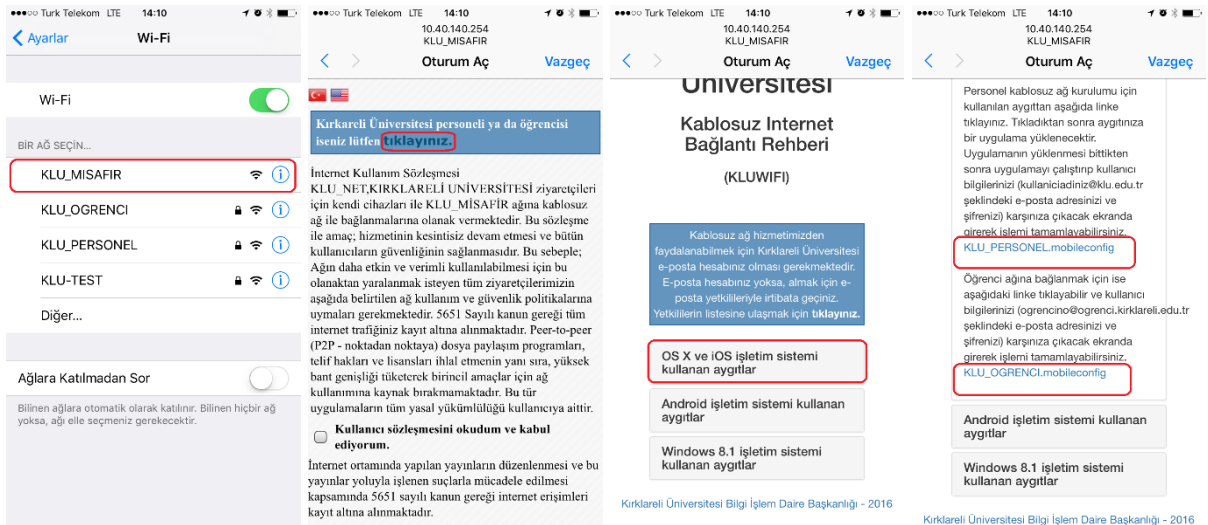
●●●○○ Turk Telekom LTE 14:10

Ayarlar Wi-Fi

Wi-Fi

BİR AĞ SEÇİN...

KLU_MISAFIR

KLU_OGRENCI

KLU_PERSONEL

KLU-TEST

Diğer...

Ağlara Katılmadan Sor

Bilinen ağlara otomatik olarak katılınır. Bilinen hiçbir ağ yoksa, ağ elle seçmeniz gerekecektir.

●●●○○ Turk Telekom LTE 14:10

10.40.140.254
KLU_MISAFIR

Oturum Aç Vazgeç

Kırklareli Üniversitesi personeli ya da öğrencisi iseniz lütfen tıklayınız.

İnternet Kullanım Sözleşmesi
KLU_NET,KIRKLARELİ UNİVERSİTESİ ziyaretçileri için kendi cihazları ile KLU_MİSAFİR ağına kablosuz ağ ile bağlanmalarına olanak vermektedir. Bu sözleşme ile amaç; hizmetinin kesintisiz devam etmesi ve bütün kullanıcıların güvenliğinin sağlanmasıdır. Bu sebeple; Ağın daha etkin ve verimli kullanılabilmesi için bu olanaktan yararlanmak isteyen tüm ziyaretçilerimizin aşağıda belirtilen ağ kullanım ve güvenlik politikalarına uymaları gerekmektedir. 5651 Sayılı kanun gereği tüm internet trafiğiniz kayıt altına alınmaktadır. Peer-to-peer (P2P - noktadan noktaya) dosya paylaşım programları, telif hakları ve lisansları ihlal etmenin yanı sıra, yüksek bant genişliği tüketerek birincil amaçlar için ağ kullanımına kaynak bırakmamaktadır. Bu tür uygulamaların tüm yasal yükümlülüğü kullanıcıya aittir.

Kullanıcı sözleşmesini okudum ve kabul ediyorum.

İnternet ortamında yapılan yayınların düzenlenmesi ve bu yayınlar yoluyla işlenen suçlarla mücadele edilmesi kapsamında 5651 sayılı kanun gereği internet erişimleri kayıt altına alınmaktadır.

●●●○○ Turk Telekom LTE 14:10

10.40.140.254
KLU_MISAFIR

Oturum Aç Vazgeç

Üniversitesi

Kablosuz Internet Bağlantı Rehberi

(KLUWIFI)

Kablosuz ağ hizmetimizden faydalanabilmek için Kırklareli Üniversitesi e-posta hesabınız olması gerekmektedir. E-posta hesabınız yoksa, almak için e-posta yetkilileriyle irtibata geçiniz. Yetkililerin listesine ulaşmak için tıklayınız.

OS X ve iOS işletim sistemi kullanan aygıtlar

Android işletim sistemi kullanan aygıtlar

Windows 8.1 işletim sistemi kullanan aygıtlar

Kırklareli Üniversitesi Bilgi İşlem Daire Başkanlığı - 2016

●●●○○ Turk Telekom LTE 14:10

10.40.140.254
KLU_MISAFIR

Oturum Aç Vazgeç

Personel kablosuz ağ kurulumu için kullanılan aygıttan aşağıda linke tıklayınız. Tıkladıktan sonra aygıtınıza bir uygulama yüklenecektir. Uygulamanın yüklenmesi bittikten sonra uygulamayı çalıştırıp kullanıcı bilgilerinizi (kullaniciadiniz@klu.edu.tr şeklindeki e-posta adresinizi ve şifrenizi) karşınıza çıkacak ekranda girerek işlemi tamamlayabilirsiniz.
KLU_PERSONEL.mobileconfig

Öğrenci ağına bağlanmak için ise aşağıdaki linke tıklayabilir ve kullanıcı bilgilerinizi (ogrencino@ogrenci.kirklareli.edu.tr şeklindeki e-posta adresinizi ve şifrenizi) karşınıza çıkacak ekranda girerek işlemi tamamlayabilirsiniz.
KLU_OGRENCI.mobileconfig

Android işletim sistemi kullanan aygıtlar

Windows 8.1 işletim sistemi kullanan aygıtlar

Kırklareli Üniversitesi Bilgi İşlem Daire Başkanlığı - 2016